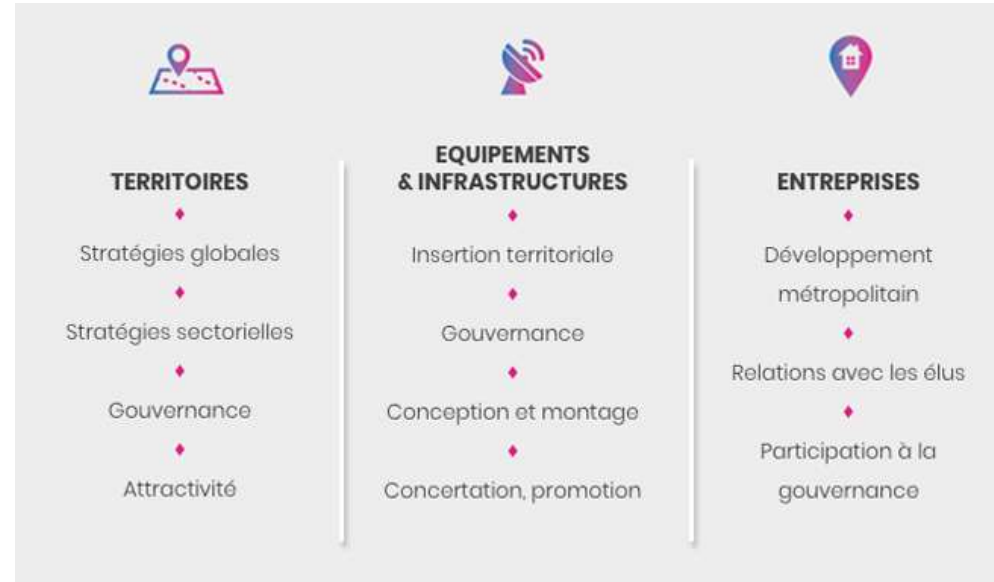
TERRITOIRES
♦
Stratégies globales
♦
Stratégies sectorielles
♦
Gouvernance
♦
Attractivité

EQUIPEMENTS & INFRASTRUCTURES
♦
Insertion territoriale
♦
Gouvernance
♦
Conception et montage
♦
Concertation, promotion

ENTREPRISES
♦
Développement métropolitain
♦
Relations avec les élus
♦
Participation à la gouvernance